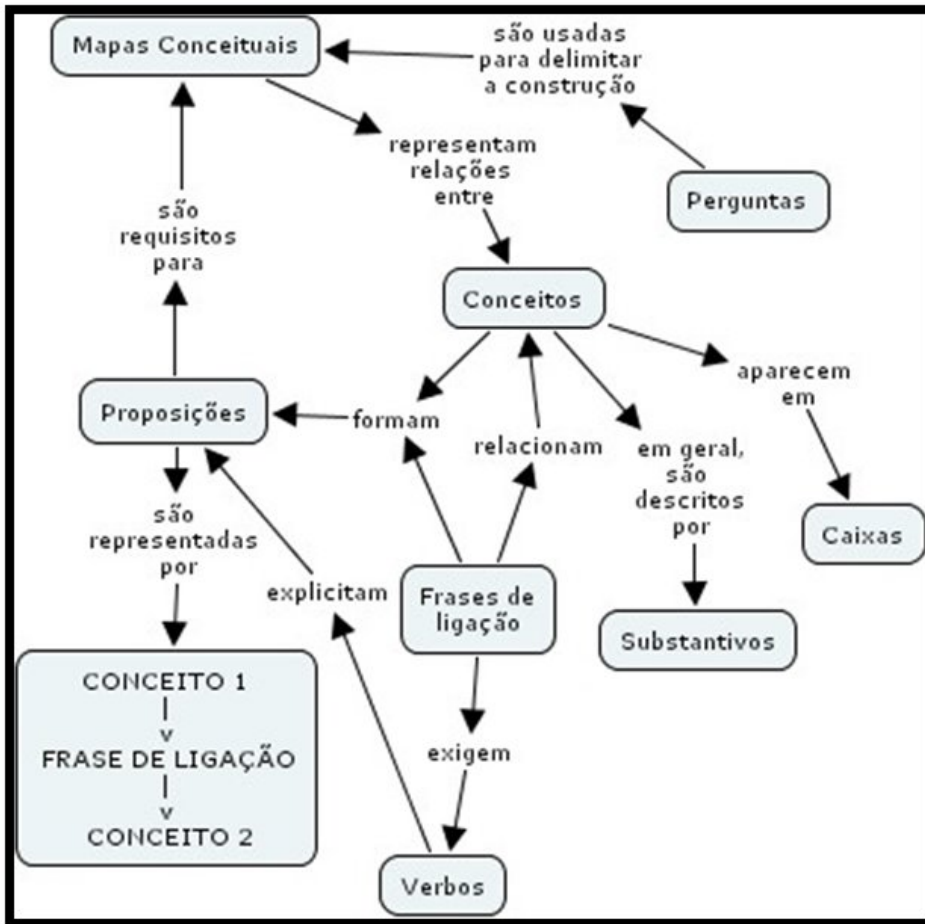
Mapas Conceituais

são usadas para delimitar a construção

Perguntas

representam relações entre

são requisitos para

Conceitos

aparecem em

Caixas

Proposições

formam

relacionam

em geral, são descritos por

Substantivos

são representadas por

explicitam

Frases de ligação

CONCEITO 1
|
v
FRASE DE LIGAÇÃO
|
v
CONCEITO 2

exigem

Verbos